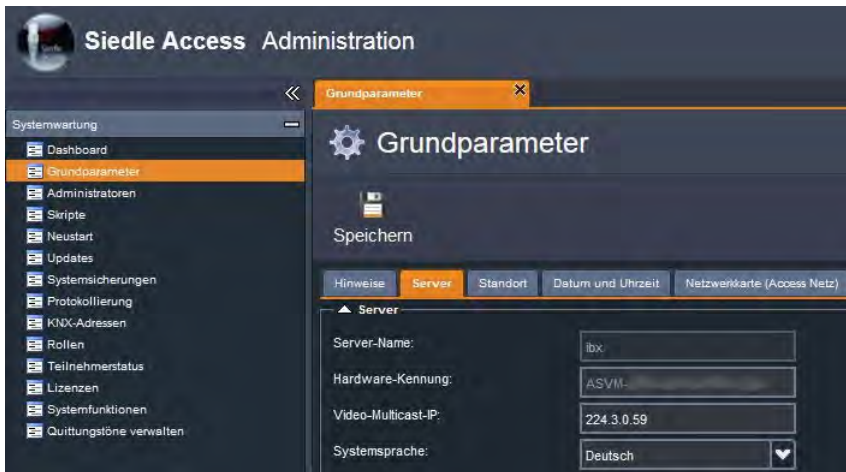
Siedle Access Administration

Systemwartung
Dashboard
Grundparameter
Administratoren
Skripte
Neustart
Updates
Systemsicherungen
Protokollierung
KNX-Adressen
Rollen
Teilnehmerstatus
Lizenzen
Systemfunktionen
Quittungstöne verwalten

Grundparameter

Grundparameter

Speichern

Hinweise | Server | Standort | Datum und Uhrzeit | Netzwerkkarte (Access Netz)

Server

Server-Name: ibx

Hardware-Kennung: ASVM-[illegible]

Video-Multicast-IP: 224.3.0.59

Systemsprache: Deutsch